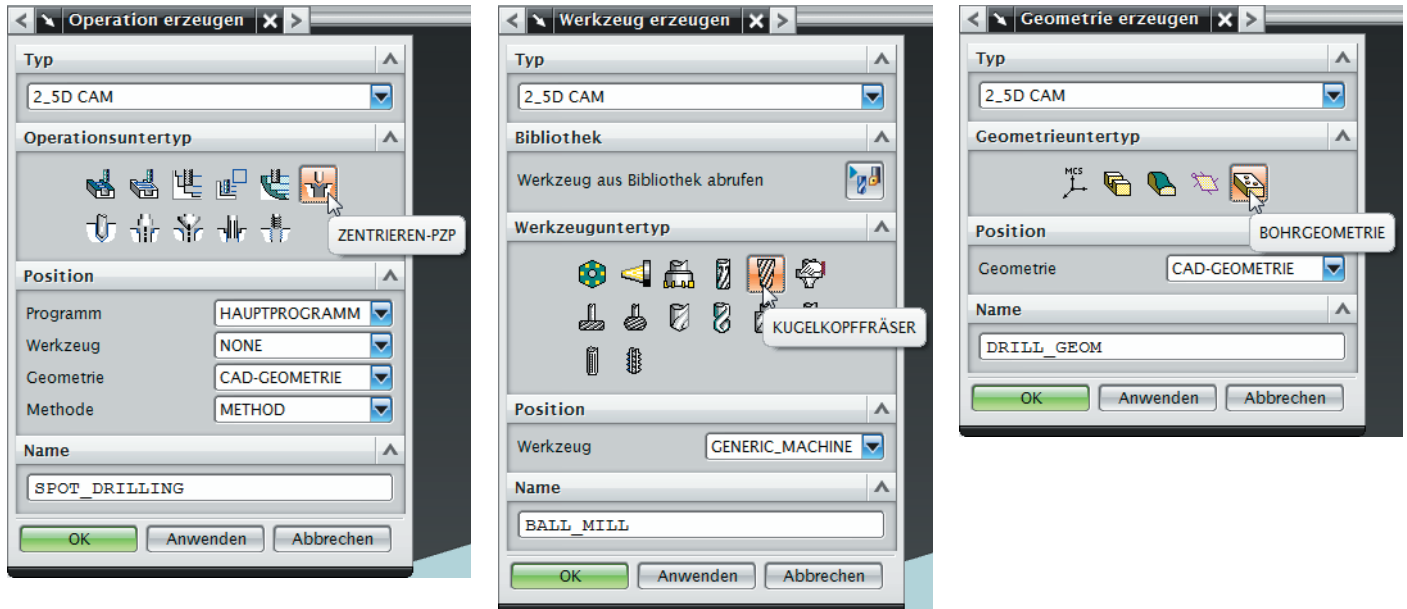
Operation erzeugen

Typ

2_5D CAM

Operationsuntertyp

ZENTRIEREN-PZP

Position

Programm HAUPTPROGRAMM

Werkzeug NONE

Geometrie CAD-GEOMETRIE

Methode METHOD

Name

SPOT_DRILLING

OK Anwenden Abbrechen

Werkzeug erzeugen

Typ

2_5D CAM

Bibliothek

Werkzeug aus Bibliothek abrufen

Werkzeuguntertyp

KUGELKOPFFRÄSER

Position

Werkzeug GENERIC_MACHINE

Name

BALL_MILL

OK Anwenden Abbrechen

Geometrie erzeugen

Typ

2_5D CAM

Geometrieuntertyp

MCS

BOHRGEOMETRIE

Position

Geometrie CAD-GEOMETRIE

Name

DRILL_GEOM

OK Anwenden Abbrechen